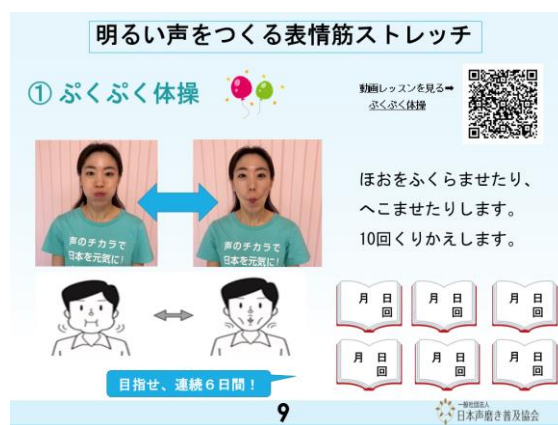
明るい声をつくる表情筋ストレッチ

① ぷくぷく体操

動画レッスンを見る➡
ぷくぷく体操

声のチカラで日本を元気に！

声のチカラで日本を元気に！

ほおをふくらませたり、へこませたりします。
10回くりかえします。

月　日
回

月　日
回

月　日
回

月　日
回

月　日
回

月　日
回

目指せ、連続６日間！

9

一般社団法人
日本声磨き普及協会